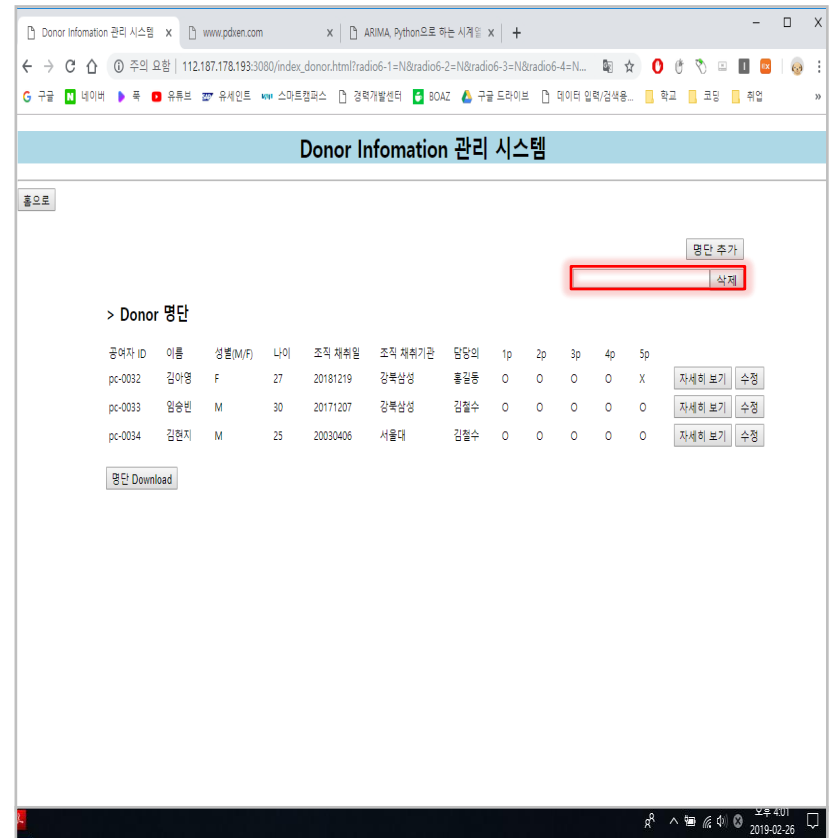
Donor Infomation 관리 시스템 ×
www.pdxen.com ×
ARIMA, Python으로 하는 시계열 ×
+

주의 요함 | 112.187.178.193:3080/index_donor.html?radio6-1=N&radio6-2=N&radio6-3=N&radio6-4=N...

구글 네이버 룩 유튜브 유세인트 스마트캠퍼스 경력개발센터 BOAZ 구글 드라이브 데이터 입력/검색용... 학교 코딩 취업 »

Donor Infomation 관리 시스템

홈으로

명단 추가

삭제

> Donor 명단

| 공여자 ID | 이름 | 성별(M/F) | 나이 | 조직 채취일 | 조직 채취기관 | 담당의 | 1p | 2p | 3p | 4p | 5p | | |
|---|---|---|---|---|---|---|---|---|---|---|---|---|---|
| pc-0032 | 김아영 | F | 27 | 20181219 | 강북삼성 | 홍길동 | O | O | O | O | X | 자세히 보기 | 수정 |
| pc-0033 | 임송빈 | M | 30 | 20171207 | 강북삼성 | 김철수 | O | O | O | O | O | 자세히 보기 | 수정 |
| pc-0034 | 김현지 | M | 25 | 20030406 | 서울대 | 김철수 | O | O | O | O | O | 자세히 보기 | 수정 |

명단 Download

오후 4:01
2019-02-26